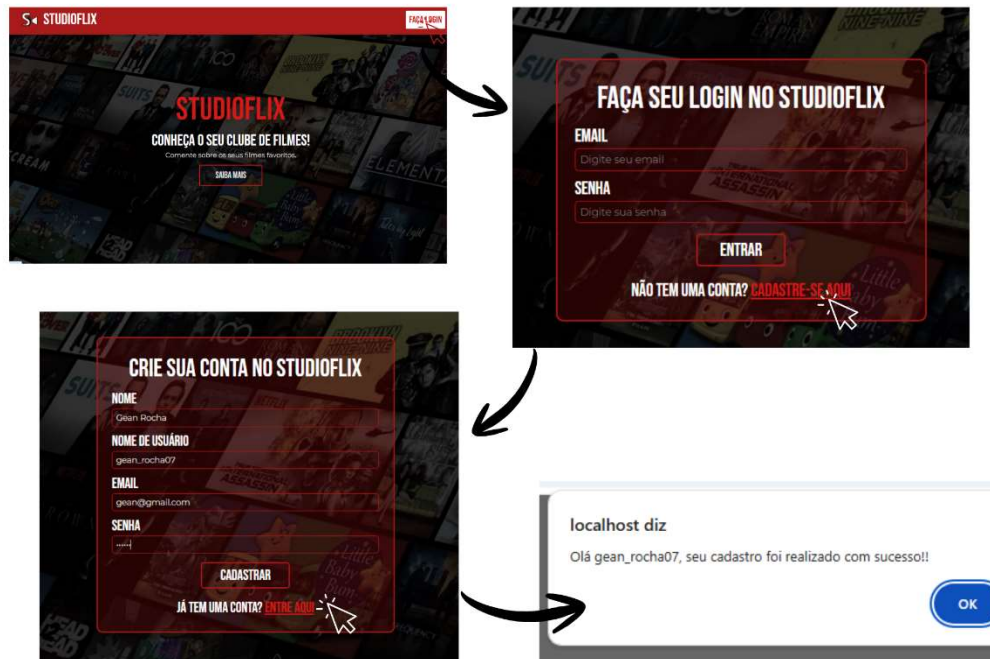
S STUDIOFLIX

FAÇA LOGIN

STUDIOFLIX

CONHEÇA O SEU CLUBE DE FILMES!

Comente sobre os seus filmes favoritos.

SAIBA MAIS

FAÇA SEU LOGIN NO STUDIOFLIX

EMAIL

Digite seu email

SENHA

Digite sua senha

ENTRAR

NÃO TEM UMA CONTA? CADASTRE-SE AQUI

CRIE SUA CONTA NO STUDIOFLIX

NOME

Gean Rocha

NOME DE USUÁRIO

gean_rocha07

EMAIL

gean@gmail.com

SENHA

••••••

CADASTRAR

JÁ TEM UMA CONTA? ENTRE AQUI

localhost diz

Olá gean_rocha07, seu cadastro foi realizado com sucesso!!

OK